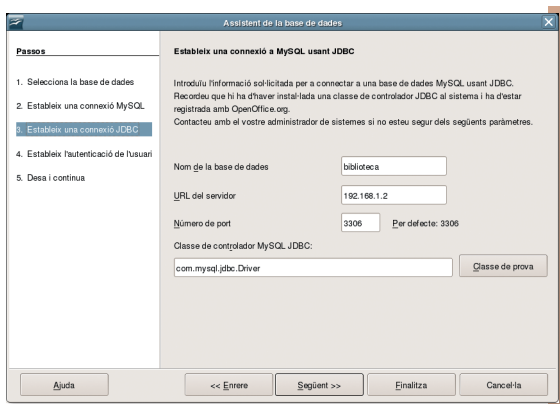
Assistent de la base de dades

Passos

1. Selecciona la base de dades
2. Estableix una connexió MySQL
3. Estableix una connexió JDBC
4. Estableix l'autenticació de l'usuari
5. Desa i continua

Estableix una connexió a MySQL usant JDBC

Introduïu l'informació sol·licitada per a connectar a una base de dades MySQL usant JDBC. Recordeu que hi ha d'haver instal·lada una classe de controlador JDBC al sistema i ha d'estar registrada amb OpenOffice.org.
Contacteu amb el vostre administrador de sistemes si no esteu segur dels següents paràmetres.

Nom de la base de dades | biblioteca
URL del servidor | 192.168.1.2
Número de port | 3306 | Per defecte: 3306
Classe de controlador MySQL JDBC:
com.mysql.jdbc.Driver | Classe de prova

Ajuda | << Enrere | Següent >> | Finalitza | Cancel·la